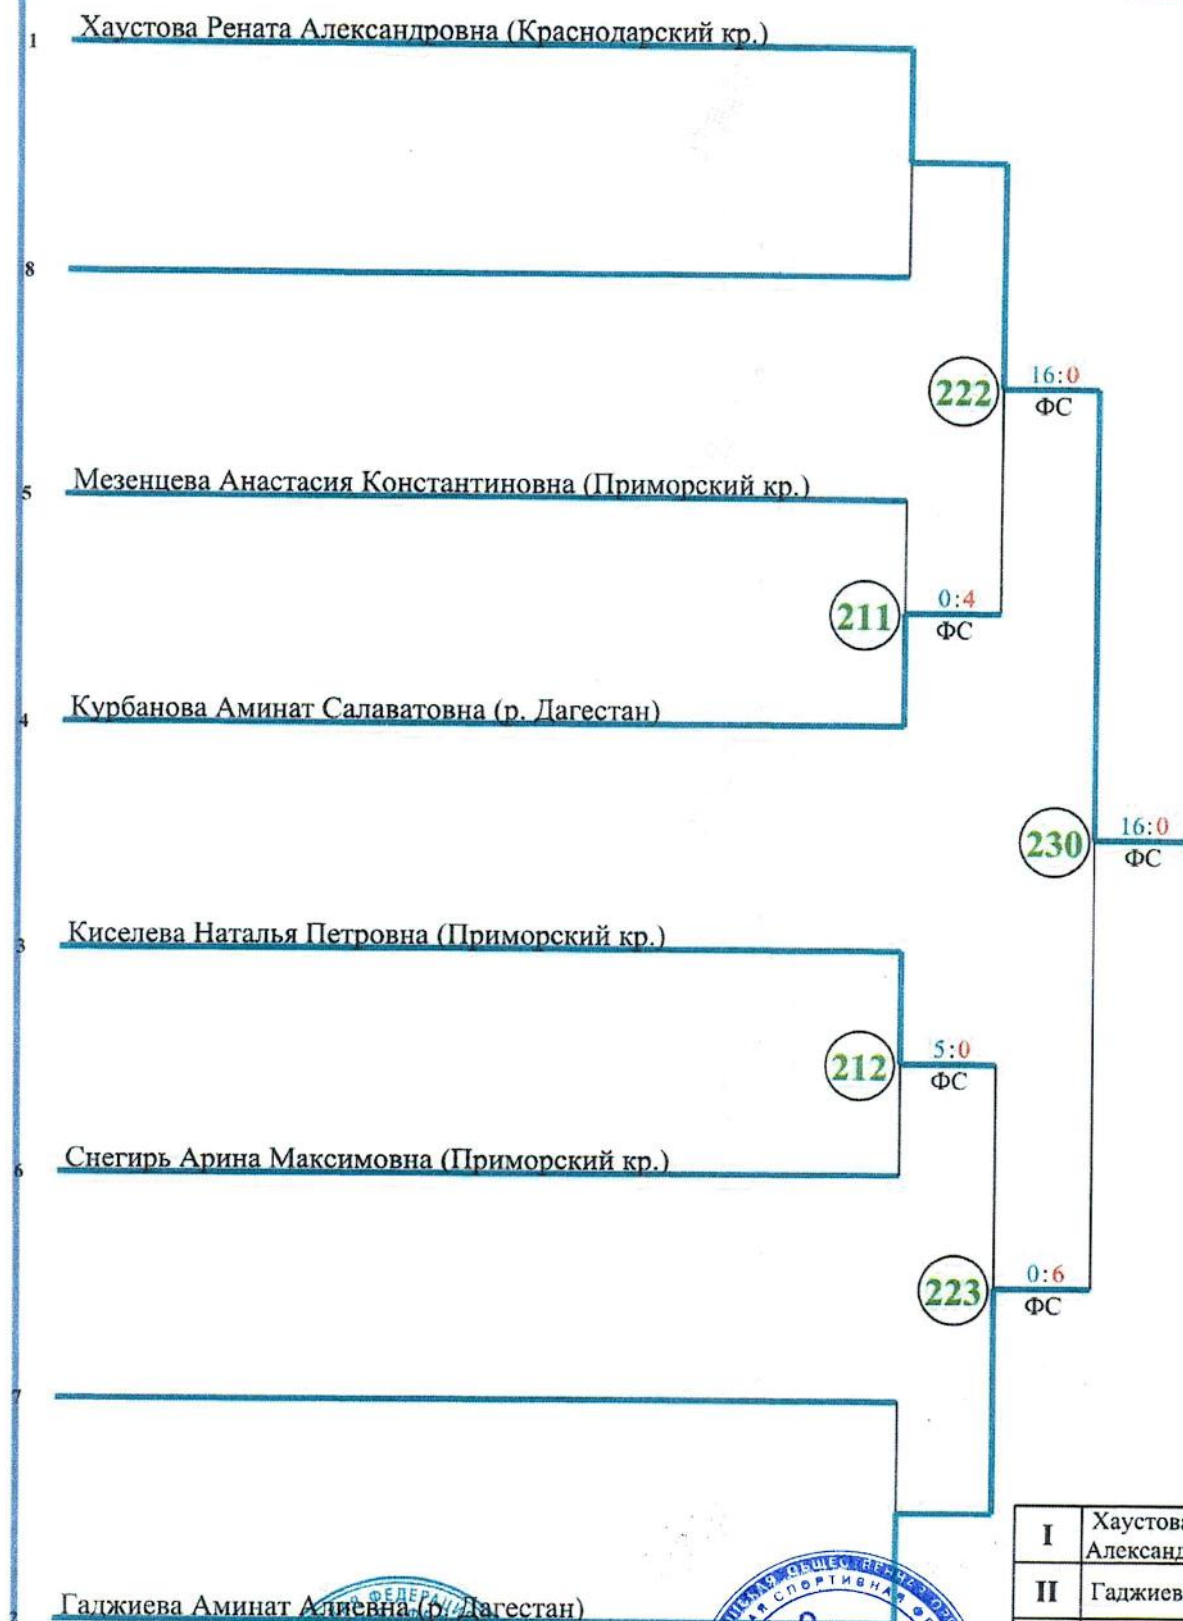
1 Хаустова Рената Александровна (Краснодарский кр.)

8

222 16:0 ФС

5 Мезенцева Анастасия Константиновна (Приморский кр.)

211 0:4 ФС

4 Курбанова Аминат Салаватовна (р. Дагестан)

230 16:0 ФС

3 Киселева Наталья Петровна (Приморский кр.)

212 5:0 ФС

6 Снегирь Арина Максимовна (Приморский кр.)

223 0:6 ФС

7

2 Гаджиева Аминат Алиевна (р. Дагестан)

| I | Хаустова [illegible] Александ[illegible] |
|---|---|
| II | Гаджиев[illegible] |